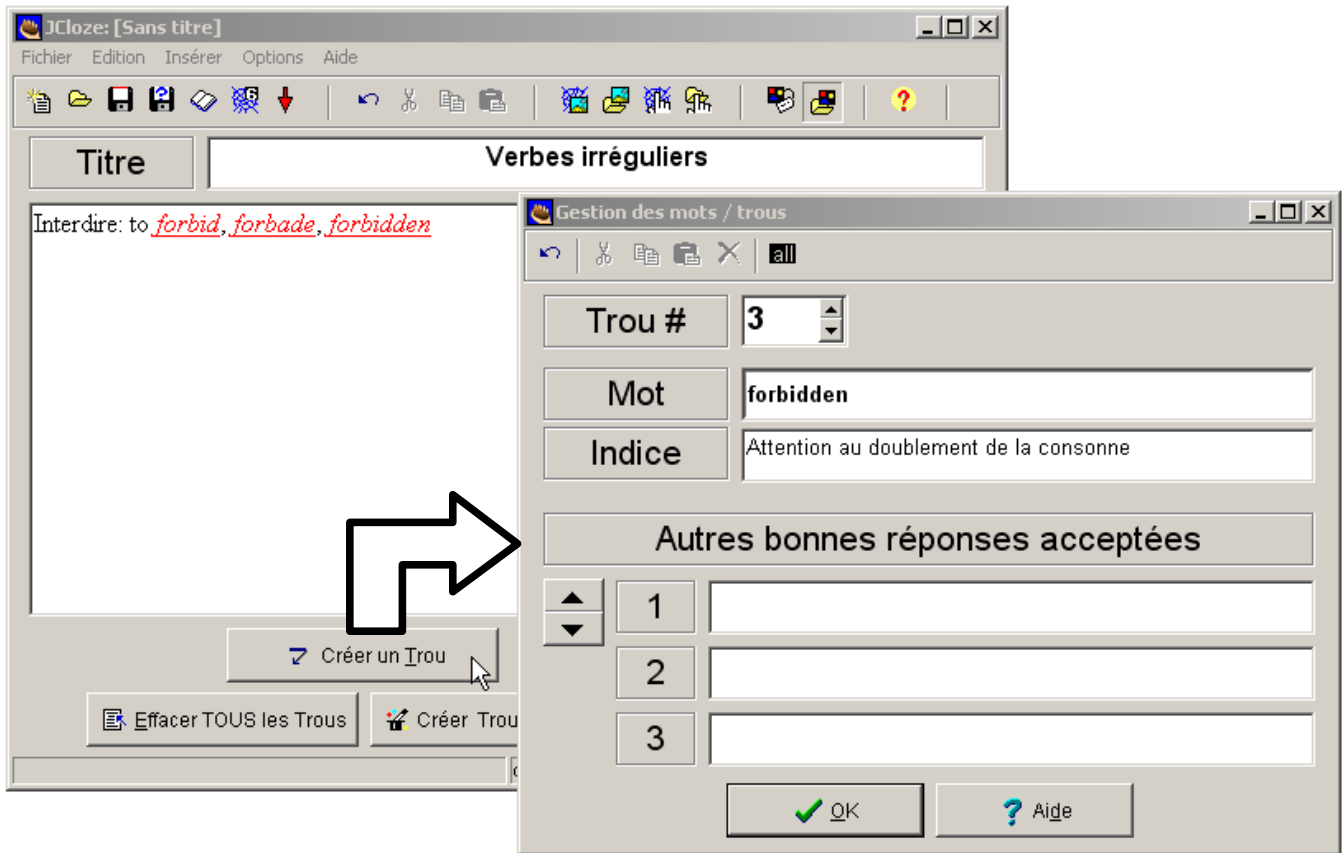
JCloze: [Sans titre]

Fichier Edition Insérer Options Aide

Titre

Verbes irréguliers

Interdire: to forbid, forbade, forbidden

Créer un Trou

Effacer TOUS les Trous

Créer Trou

Gestion des mots / trous

all

Trou #

3

Mot

forbidden

Indice

Attention au doublement de la consonne

Autres bonnes réponses acceptées

1

2

3

OK

Aide